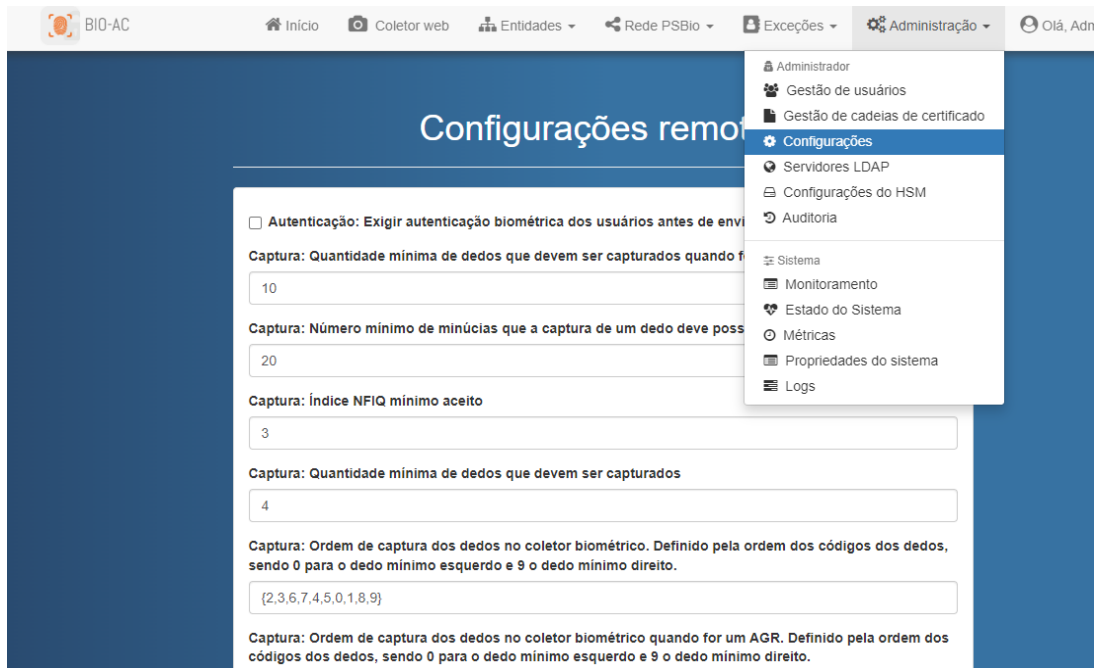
BIO-AC

Início Coletor web Entidades Rede PSBio Exceções Administração Olá, Adm

Administrador
Gestão de usuários
Gestão de cadeias de certificado
Configurações
Servidores LDAP
Configurações do HSM
Auditoria

Sistema
Monitoramento
Estado do Sistema
Métricas
Propriedades do sistema
Logs

Configurações remot

Autenticação: Exigir autenticação biométrica dos usuários antes de envi

Captura: Quantidade mínima de dedos que devem ser capturados quando f

10

Captura: Número mínimo de minúcias que a captura de um dedo deve poss

20

Captura: Índice NFIQ mínimo aceito

3

Captura: Quantidade mínima de dedos que devem ser capturados

4

Captura: Ordem de captura dos dedos no coletor biométrico. Definido pela ordem dos códigos dos dedos, sendo 0 para o dedo mínimo esquerdo e 9 o dedo mínimo direito.

{2,3,6,7,4,5,0,1,8,9}

Captura: Ordem de captura dos dedos no coletor biométrico quando for um AGR. Definido pela ordem dos códigos dos dedos, sendo 0 para o dedo mínimo esquerdo e 9 o dedo mínimo direito.